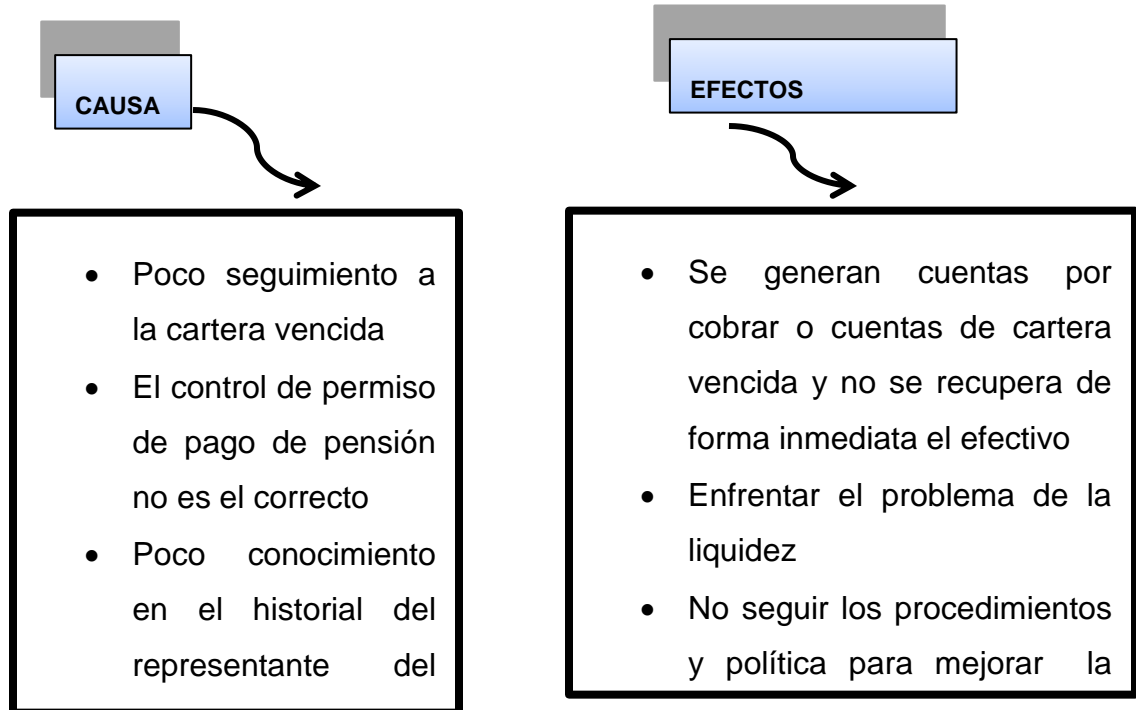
CAUSA

- Poco seguimiento a la cartera vencida
- El control de permiso de pago de pensión no es el correcto
- Poco conocimiento en el historial del representante del

EFECTOS

- Se generan cuentas por cobrar o cuentas de cartera vencida y no se recupera de forma inmediata el efectivo
- Enfrentar el problema de la liquidez
- No seguir los procedimientos y política para mejorar la